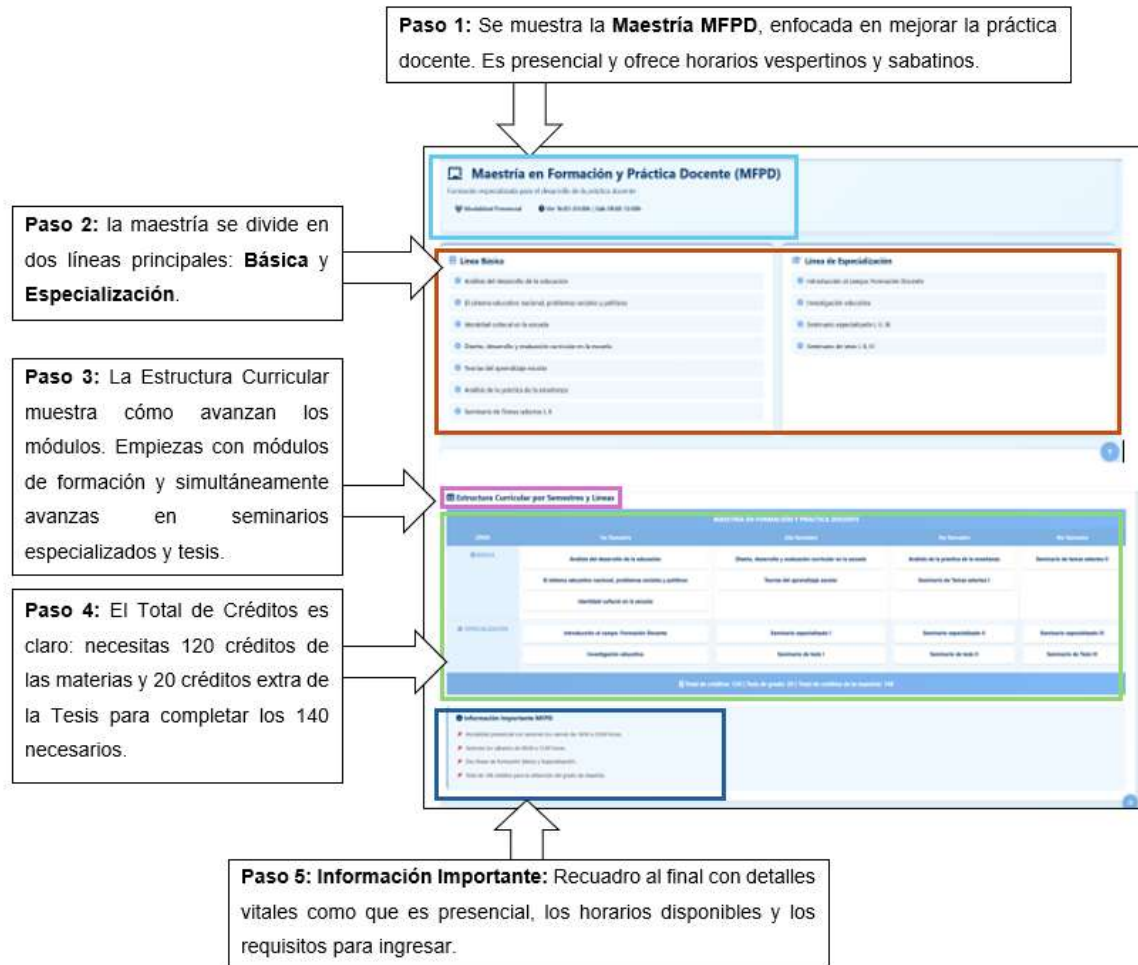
**Paso 1:** Se muestra la **Maestría MFPD**, enfocada en mejorar la práctica docente. Es presencial y ofrece horarios vespertinos y sabatinos.

**Paso 2:** la maestría se divide en dos líneas principales: **Básica** y **Especialización**.

**Paso 3:** La Estructura Curricular muestra cómo avanzan los módulos. Empiezas con módulos de formación y simultáneamente avanzas en seminarios especializados y tesis.

**Paso 4:** El Total de Créditos es claro: necesitas 120 créditos de las materias y 20 créditos extra de la Tesis para completar los 140 necesarios.

Maestría en Formación y Práctica Docente (MFPD)

Formación especializada para el desarrollo de la práctica docente

Modalidad Presencial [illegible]

Línea Básica

Análisis del desarrollo de la educación

El sistema educativo nacional, problemas sociales y políticos

Identidad cultural en la escuela

Diseño, desarrollo y evaluación curricular en la escuela

Teorías del aprendizaje escolar

Análisis de la práctica de la enseñanza

Seminario de Temas selectos I, II

Línea de Especialización

Introducción al campo: Formación Docente

Investigación educativa

Seminario especializado I, II, III

Seminario de tesis I, II, III

Estructura Curricular por Semestres y Líneas

MAESTRÍA EN FORMACIÓN Y PRÁCTICA DOCENTE

| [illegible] | 1er Semestre | 2do Semestre | 3er Semestre | 4to Semestre |
|---|---|---|---|---|
| BÁSICA | Análisis del desarrollo de la educación | Diseño, desarrollo y evaluación curricular en la escuela | Análisis de la práctica de la enseñanza | Seminario de temas selectos II |
| | El sistema educativo nacional, problemas sociales y políticos | Teorías del aprendizaje escolar | Seminario de Temas selectos I | |
| | Identidad cultural en la escuela | | | |
| ESPECIALIZACIÓN | Introducción al campo: Formación Docente | Seminario especializado I | Seminario especializado II | Seminario especializado III |
| | Investigación educativa | Seminario de tesis I | Seminario de tesis II | Seminario de Tesis III |

Total de créditos: 120 | Tesis de grado: 20 | Total de créditos de la maestría: 140

Información Importante MFPD

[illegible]

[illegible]

Dos líneas de formación: Básica y Especialización.

Total de 140 créditos para la obtención del grado de Maestría.

**Paso 5: Información Importante:** Recuadro al final con detalles vitales como que es presencial, los horarios disponibles y los requisitos para ingresar.